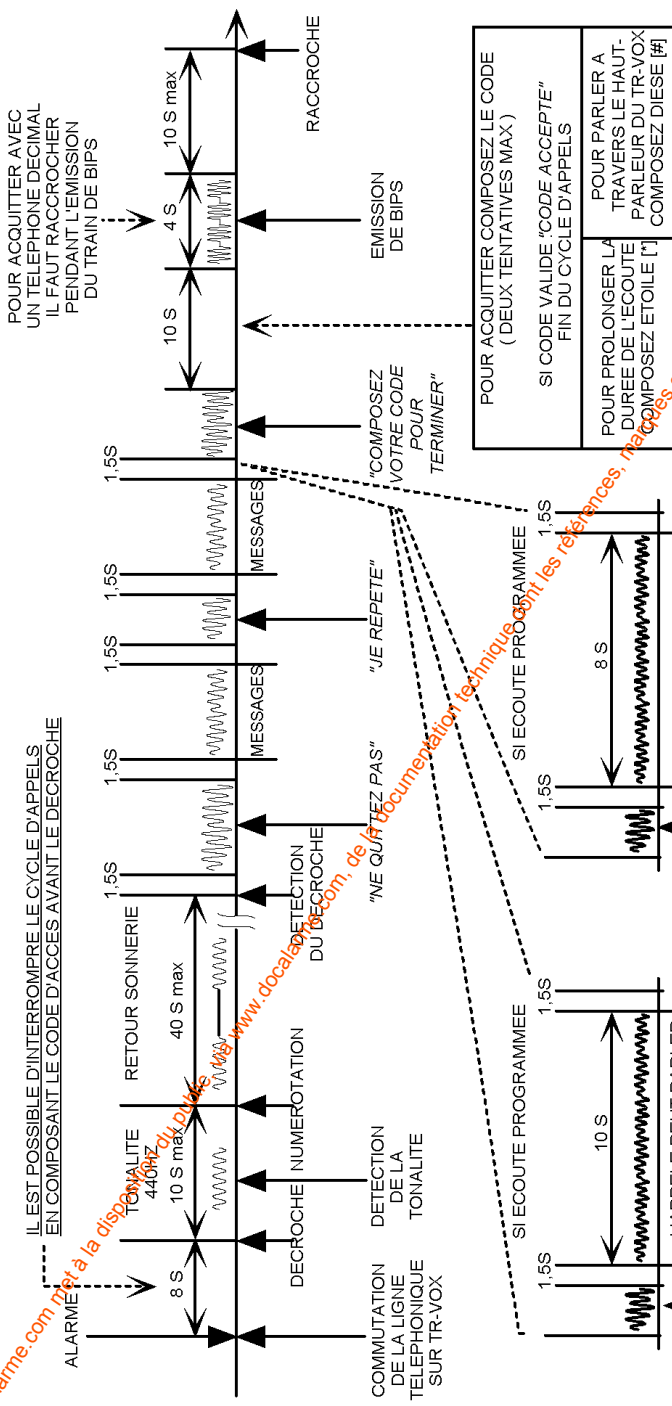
IL EST POSSIBLE D'INTERROMPRE LE CYCLE D'APPELS EN COMPOSANT LE CODE D'ACCES AVANT LE DECROCHE

ALARME

8 S

TONALITE 440Hz

10 S max

RETOUR SONNERIE

40 S max

1,5S

1,5S

1,5S

1,5S

1,5S

1,5S

10 S

4 S

10 S max

POUR ACQUITTER AVEC UN TELEPHONE DECIMAL IL FAUT RACCROCHER PENDANT L'EMISSION DU TRAIN DE BIPS

MESSAGES

MESSAGES

COMMUTATION DE LA LIGNE TELEPHONIQUE SUR TR-VOX

DECROCHE

DETECTION DE LA TONALITE

NUMEROTATION

DETECTION DU DECROCHE

"NE QUITTEZ PAS"

"JE REPETE"

"COMPOSEZ VOTRE CODE POUR TERMINER"

EMISSION DE BIPS

RACCROCHE

POUR ACQUITTER COMPOSEZ LE CODE ( DEUX TENTATIVES MAX )

SI CODE VALIDE "CODE ACCEPTE" FIN DU CYCLE D'APPELS

POUR PROLONGER LA DUREE DE L'ECOUTE COMPOSEZ ETOILE [*]

POUR PARLER A TRAVERS LE HAUT-PARLEUR DU TR-VOX COMPOSEZ DIESE [#]

SI ECOUTE PROGRAMMEE

1,5S

10 S

1,5S

SI ECOUTE PROGRAMMEE

1,5S

8 S

1,5S

docalarme.com met à la disposition du public via www.docalarme.com, de la documentation technique dont les références, marques